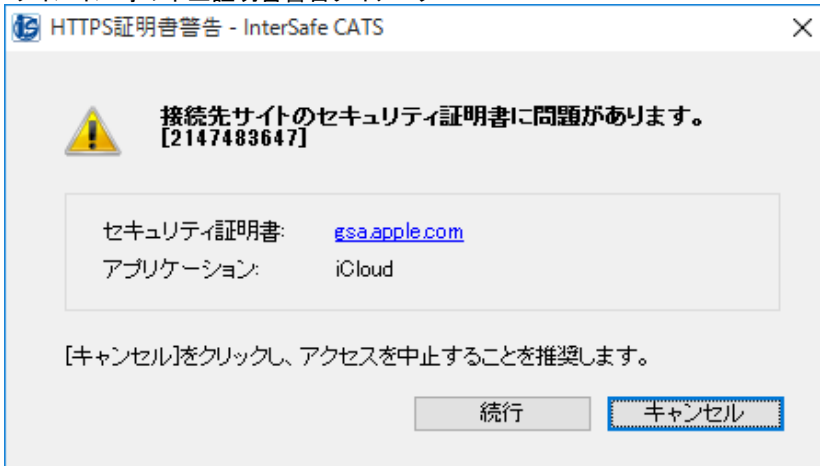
HTTPS証明書警告 - InterSafe CATS

接続先サイトのセキュリティ証明書に問題があります。
[2147483647]

セキュリティ証明書: gsa.apple.com
アプリケーション: iCloud

[キャンセル]をクリックし、アクセスを中止することを推奨します。

続行 キャンセル